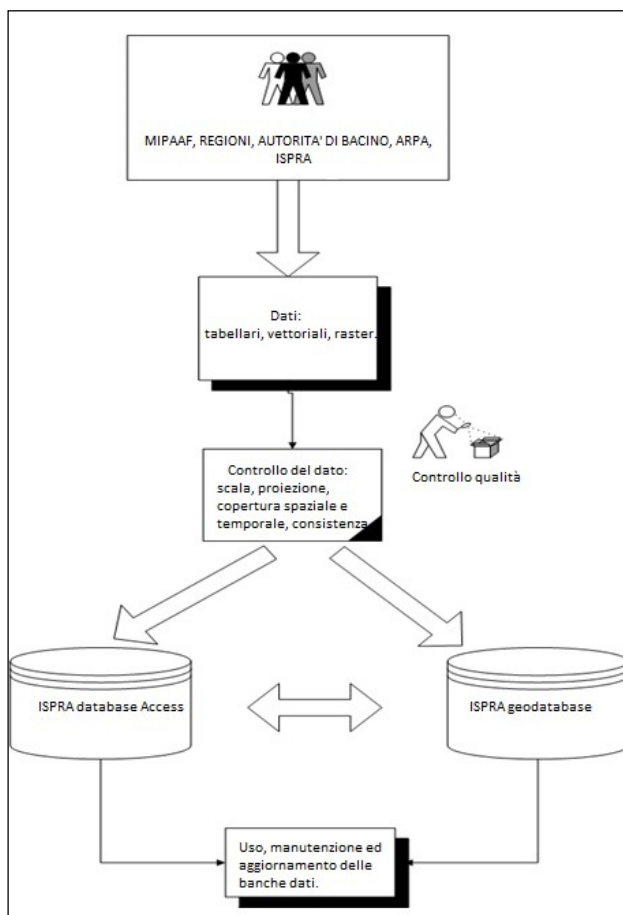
MIPAAF, REGIONI, AUTORITA' DI BACINO, ARPA, ISPRA

Dati:
tabellari, vettoriali, raster.

Controllo qualità

Controllo del dato:
scala, proiezione, copertura spaziale e temporale, consistenza

ISPRA database Access

ISPRA geodatabase

Uso, manutenzione ed aggiornamento delle banche dati.